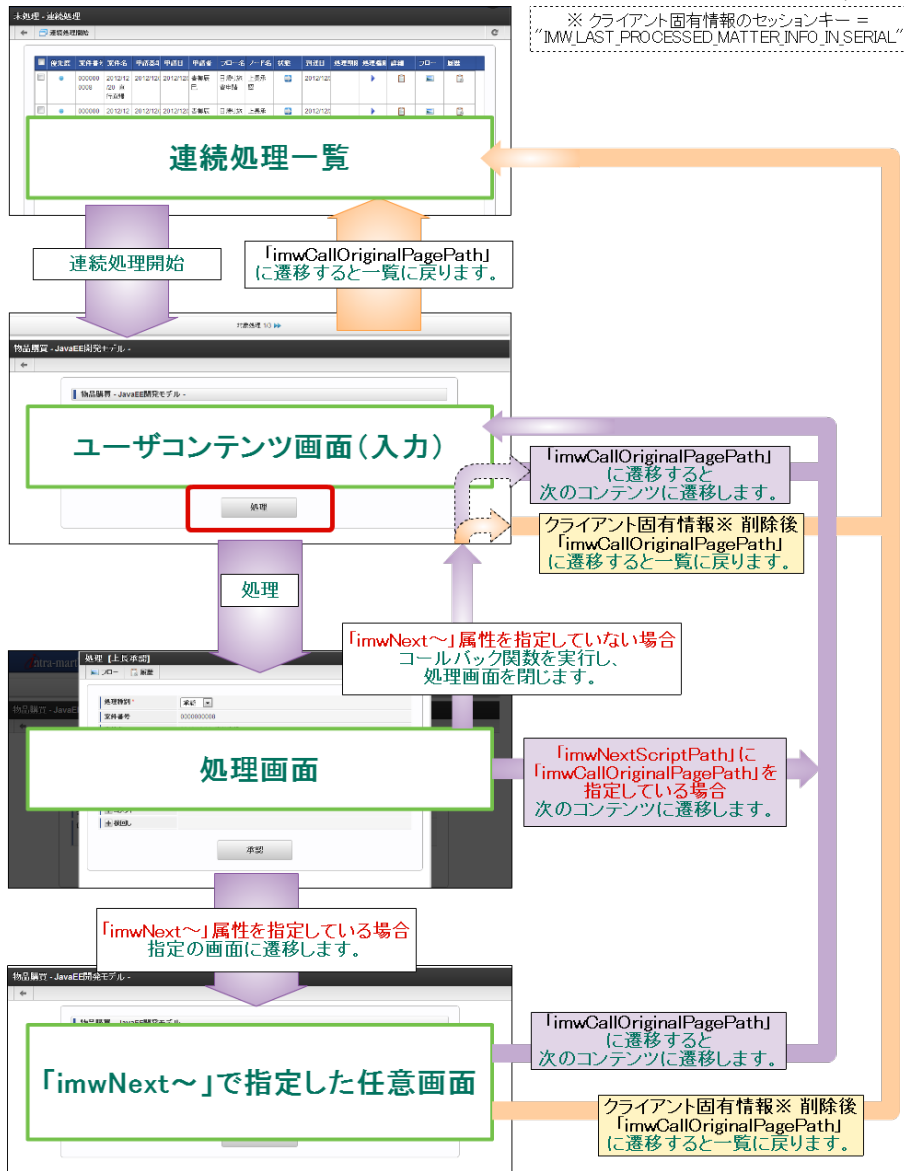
※ クライアント固有情報のセッションキー = "IMW_LAST_PROCESSED_MATTER_INFO_IN_SERIAL"

未処理 - 連続処理

連続処理開始

連続処理一覧

連続処理開始

「imwCallOriginalPagePath」に遷移すると一覧に戻ります。

物品購買 - JavaEE開発モデル -

ユーザコンテンツ画面（入力）

処理

「imwCallOriginalPagePath」に遷移すると次のコンテンツに遷移します。

クライアント固有情報※ 削除後「imwCallOriginalPagePath」に遷移すると一覧に戻ります。

処理

「imwNext～」属性を指定していない場合 コールバック関数を実行し、処理画面を閉じます。

処理【上長承認】

処理画面

承認

「imwNextScriptPath」に「imwCallOriginalPagePath」を指定している場合 次のコンテンツに遷移します。

「imwNext～」属性を指定している場合 指定の画面に遷移します。

物品購買 - JavaEE開発モデル -

「imwNext～」で指定した任意画面

「imwCallOriginalPagePath」に遷移すると次のコンテンツに遷移します。

クライアント固有情報※ 削除後「imwCallOriginalPagePath」に遷移すると一覧に戻ります。